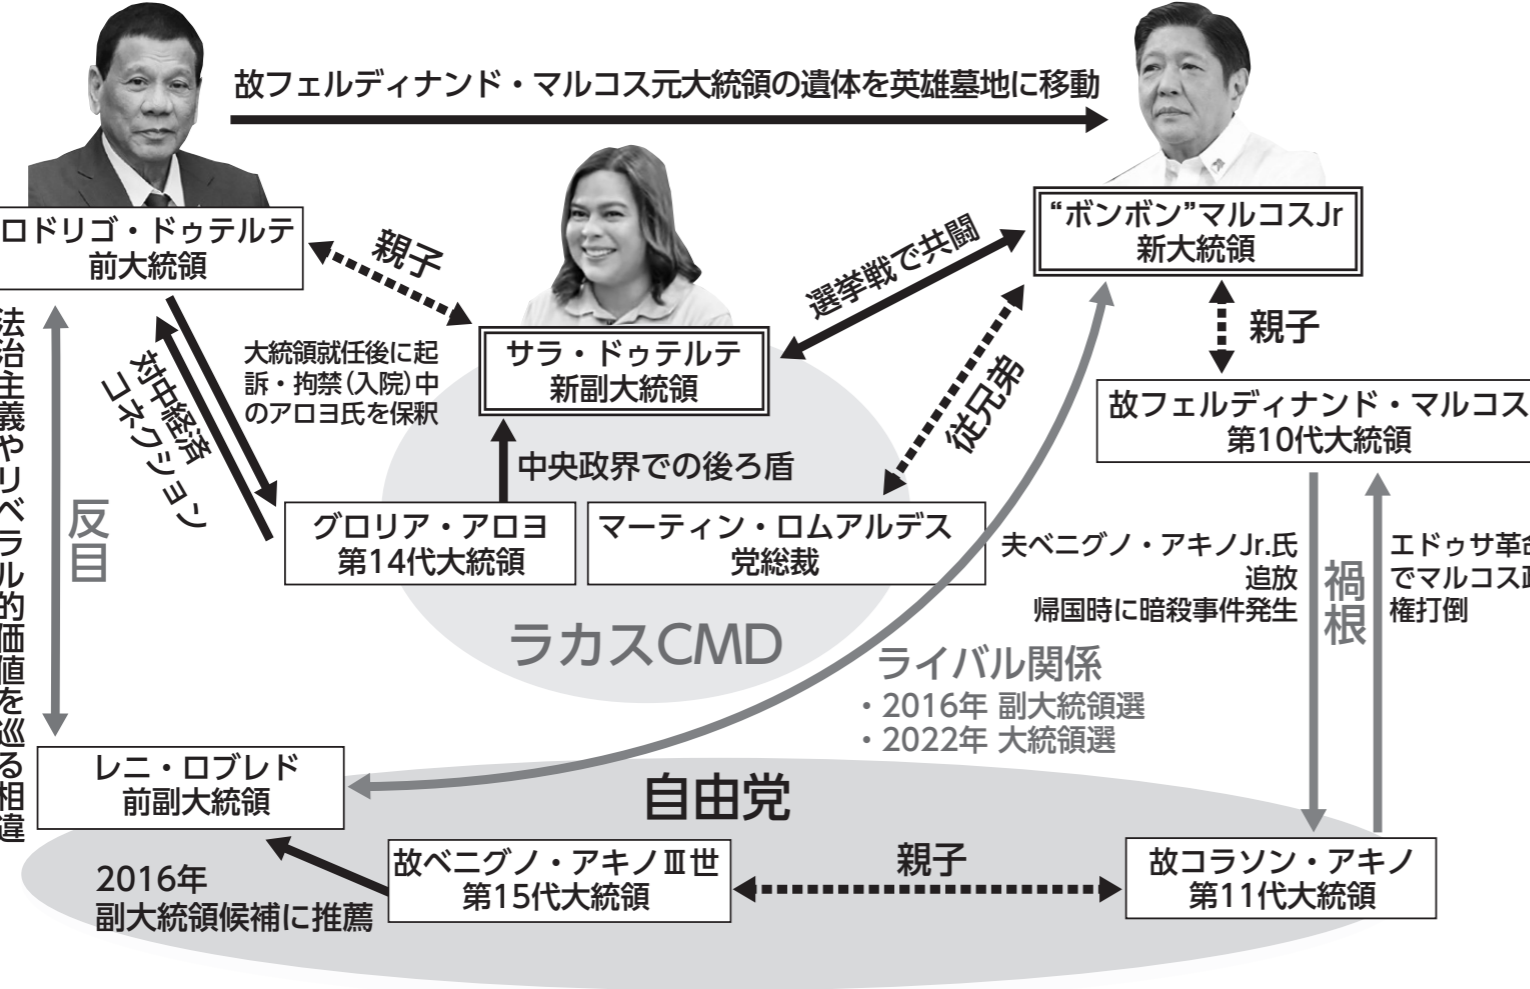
故フェルディナンド・マルコス元大統領の遺体を英雄墓地に移動

ロドリゴ・ドゥテルテ
前大統領

親子

サラ・ドゥテルテ
新副大統領

選挙戦で共闘

“ボンボン”マルコスJr
新大統領

親子

故フェルディナンド・マルコス
第10代大統領

法治主義やリベラル的価値を巡る相違

反目

対中経済コネクション

大統領就任後に起訴・拘禁(入院)中のアロヨ氏を保釈

中央政界での後ろ盾

従兄弟

グロリア・アロヨ
第14代大統領

マーティン・ロムアルデス
党総裁

ラカスCMD

夫ベニグノ・アキノJr.氏追放
帰国時に暗殺事件発生

禍根

エドゥサ革命でマルコス政権打倒

ライバル関係
・2016年 副大統領選
・2022年 大統領選

レニ・ロブレド
前副大統領

自由党

2016年
副大統領候補に推薦

故ベニグノ・アキノⅢ世
第15代大統領

親子

故コラソン・アキノ
第11代大統領